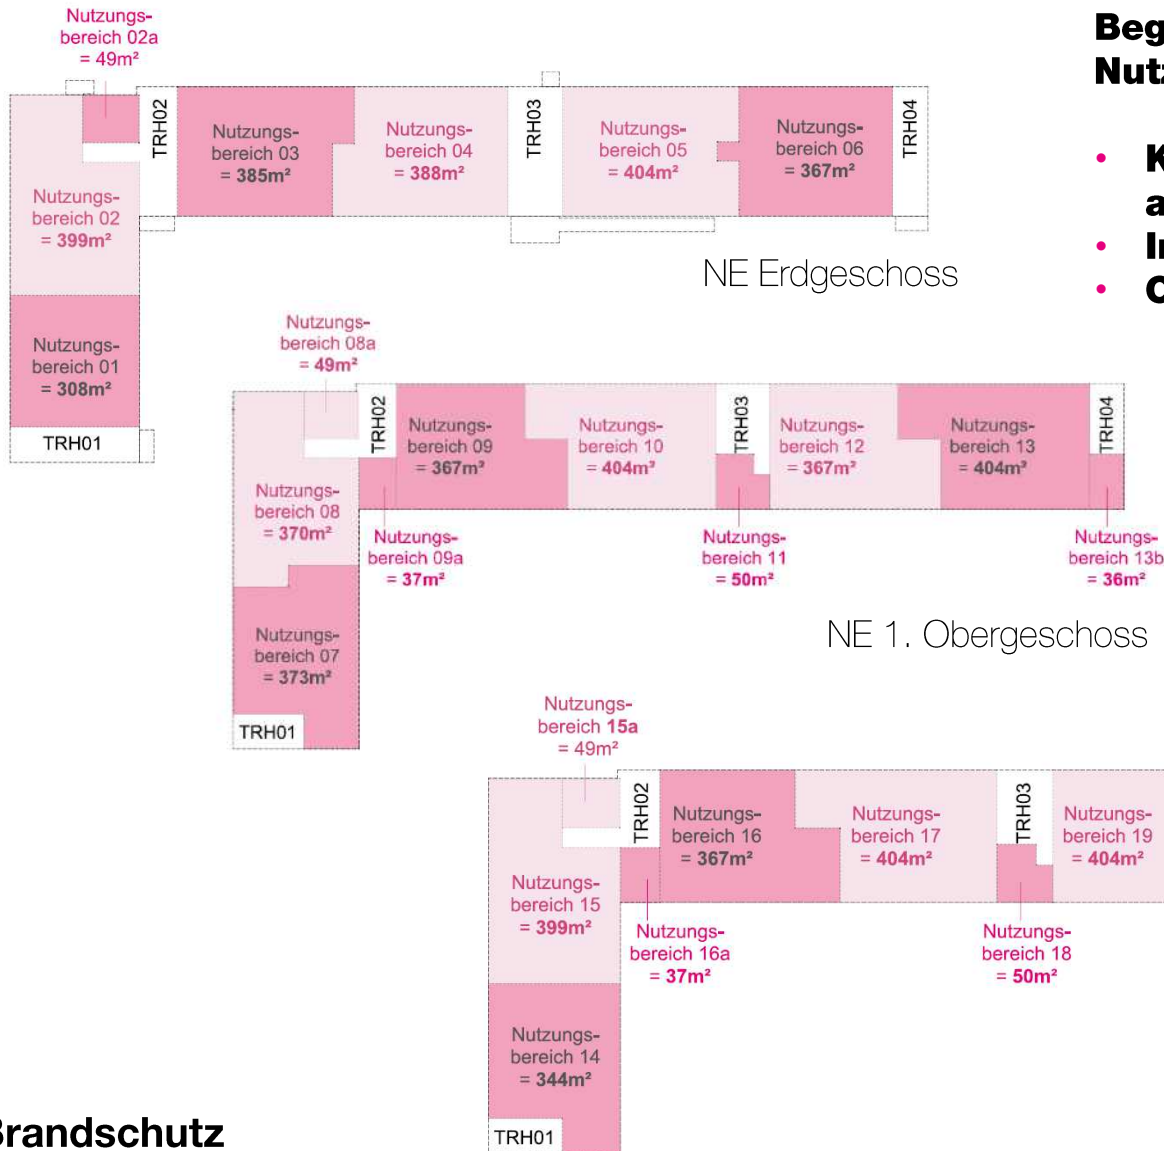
Nutzungsbereich 02a = 49m²

Nutzungsbereich 03 = 385m²

Nutzungsbereich 04 = 388m²

Nutzungsbereich 05 = 404m²

Nutzungsbereich 06 = 367m²

TRH02

TRH03

TRH04

Nutzungsbereich 02 = 399m²

Nutzungsbereich 01 = 308m²

TRH01

NE Erdgeschoss

Beg
Nut

• K
a
• I
• C

Nutzungsbereich 08a = 49m²

TRH02

Nutzungsbereich 09 = 367m²

Nutzungsbereich 10 = 404m²

TRH03

Nutzungsbereich 12 = 367m²

Nutzungsbereich 13 = 404m²

TRH04

Nutzungsbereich 08 = 370m²

Nutzungsbereich 09a = 37m²

Nutzungsbereich 11 = 50m²

Nutzungsbereich 13b = 36m²

Nutzungsbereich 07 = 373m²

TRH01

NE 1. Obergeschoss

Nutzungsbereich 15a = 49m²

TRH02

Nutzungsbereich 16 = 367m²

Nutzungsbereich 17 = 404m²

TRH03

Nutzungsbereich 19 = 404m²

Nutzungsbereich 15 = 399m²

Nutzungsbereich 16a = 37m²

Nutzungsbereich 18 = 50m²

Nutzungsbereich 14 = 344m²

TRH01

Brandschutz